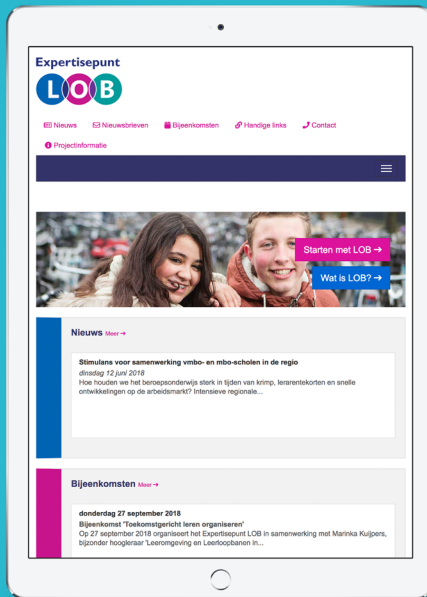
Expertisepunt
LOB

Nieuws Nieuwsbrieven Bijeenkomsten Handige links Contact
Projectinformatie

Starten met LOB →
Wat is LOB? →

Nieuws Meer →

Stimulans voor samenwerking vmbo- en mbo-scholen in de regio
dinsdag 12 juni 2018
Hoe houden we het beroepsonderwijs sterk in tijden van krimp, lerarentekorten en snelle ontwikkelingen op de arbeidsmarkt? Intensieve regionale...

Bijeenkomsten Meer →

donderdag 27 september 2018
Bijeenkomst 'Toekomstgericht leren organiseren'
Op 27 september 2018 organiseert het Expertisepunt LOB in samenwerking met Marinka Kuijpers, bijzonder hoogleraar 'Leeromgeving en Leerloopbanen in...